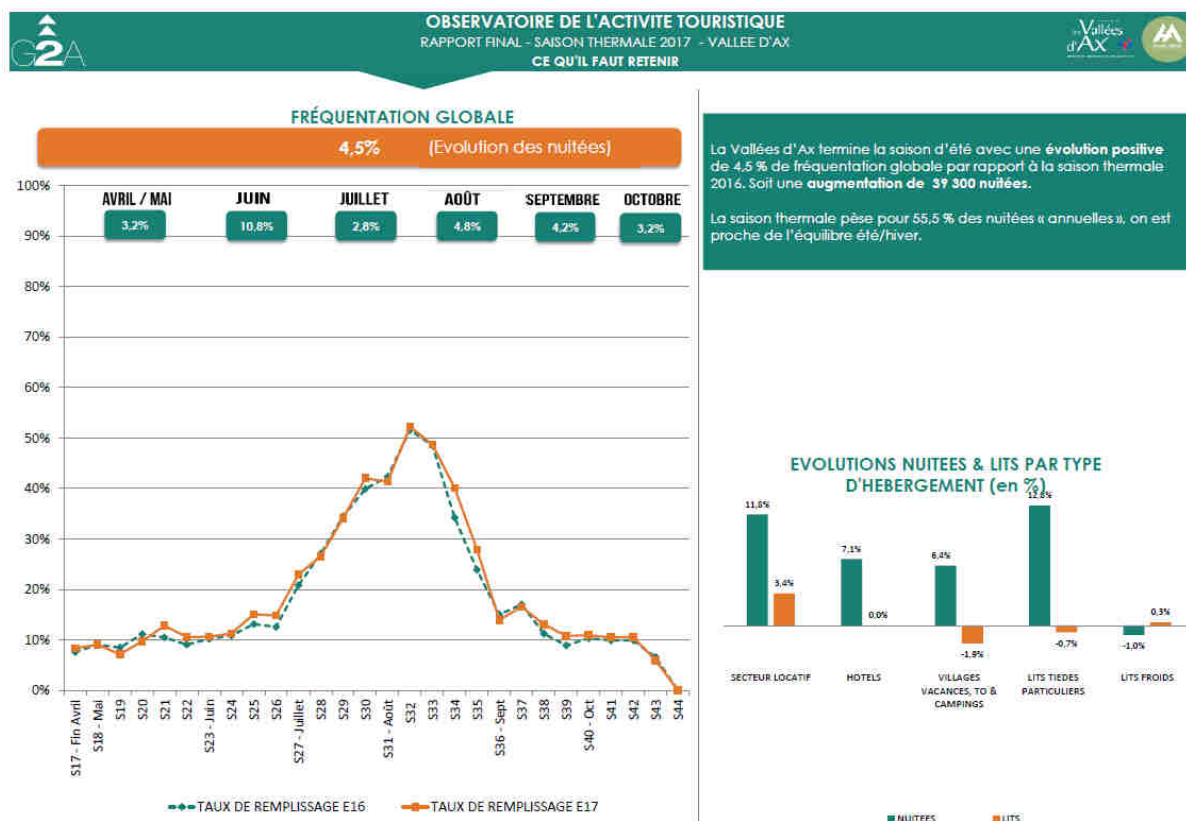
G2A

OBSERVATOIRE DE L'ACTIVITE TOURISTIQUE
RAPPORT FINAL - SAISON THERMALE 2017 - VALLEE D'AX
CE QU'IL FAUT RETENIR

Vallées d'Ax

FRÉQUENTATION GLOBALE

4,5% (Evolution des nuitées)

| AVRIL / MAI | JUIN | JUILLET | AOÛT | SEPTEMBRE | OCTOBRE |
|---|---|---|---|---|---|
| 3,2% | 10,8% | 2,8% | 4,8% | 4,2% | 3,2% |

100%
90%
80%
70%
60%
50%
40%
30%
20%
10%
0%

S17 - Fin Avril, S18 - Mai, S19, S20, S21, S22, S23 - Juin, S24, S25, S26, S27 - Juillet, S28, S29, S30, S31 - Août, S32, S33, S34, S35, S36 - Sept, S37, S38, S39, S40 - Oct, S41, S42, S43, S44

TAUX DE REMPLISSAGE E16
TAUX DE REMPLISSAGE E17

La Vallées d'Ax termine la saison d'été avec une **évolution positive** de 4,5 % de fréquentation globale par rapport à la saison thermale 2016. Soit une **augmentation de 39 300 nuitées.**

La saison thermale pèse pour 55,5 % des nuitées « annuelles », on est proche de l'équilibre été/hiver.

EVOLUTIONS NUITEES & LITS PAR TYPE D'HEBERGEMENT (en %)

11,8%
3,4%
7,1%
0,0%
6,4%
-1,9%
12,8%
-0,7%
-1,0%
0,3%

SECTEUR LOCATIF
HOTELS
VILLAGES VACANCES, TO & CAMPINGS
LITS TIEDES PARTICULIERS
LITS FROIDS

NUITEES
LITS